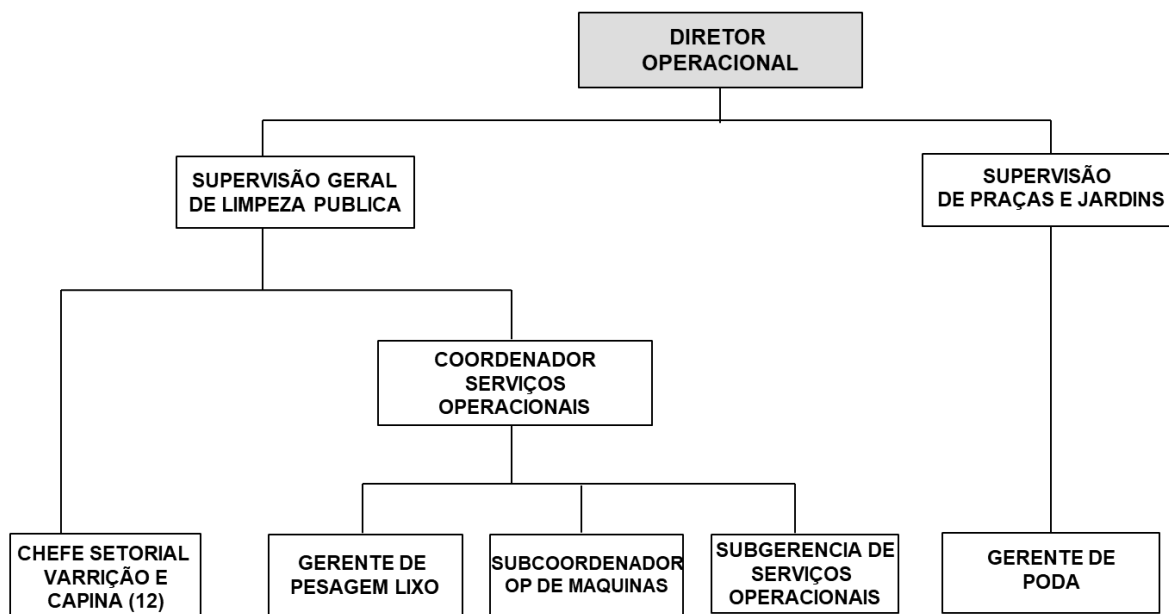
DIRETOR OPERACIONAL

SUPERVISÃO GERAL DE LIMPEZA PUBLICA

SUPERVISÃO DE PRAÇAS E JARDINS

COORDENADOR SERVIÇOS OPERACIONAIS

CHEFE SETORIAL VARRIÇÃO E CAPINA (12)

GERENTE DE PESAGEM LIXO

SUBCOORDENADOR OP DE MAQUINAS

SUBGERENCIA DE SERVIÇOS OPERACIONAIS

GERENTE DE PODA